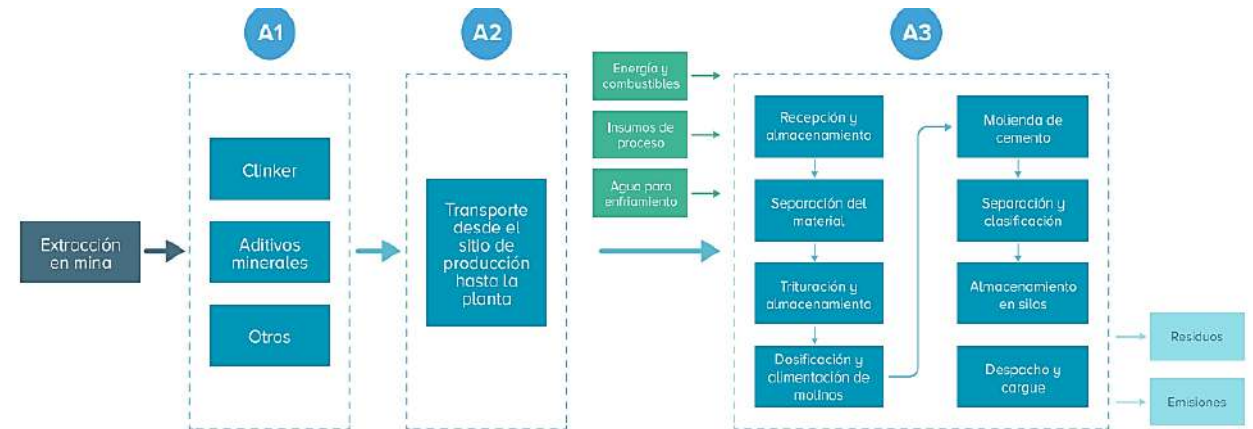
A1

A2

A3

Extracción en mina

Clinker

Aditivos minerales

Otros

Transporte desde el sitio de producción hasta la planta

Energía y combustibles

Insumos de proceso

Agua para enfriamiento

Recepción y almacenamiento

Separación del material

Trituración y almacenamiento

Dosificación y alimentación de molinos

Molienda de cemento

Separación y clasificación

Almacenamiento en silos

Despacho y cargue

Residuos

Emisiones